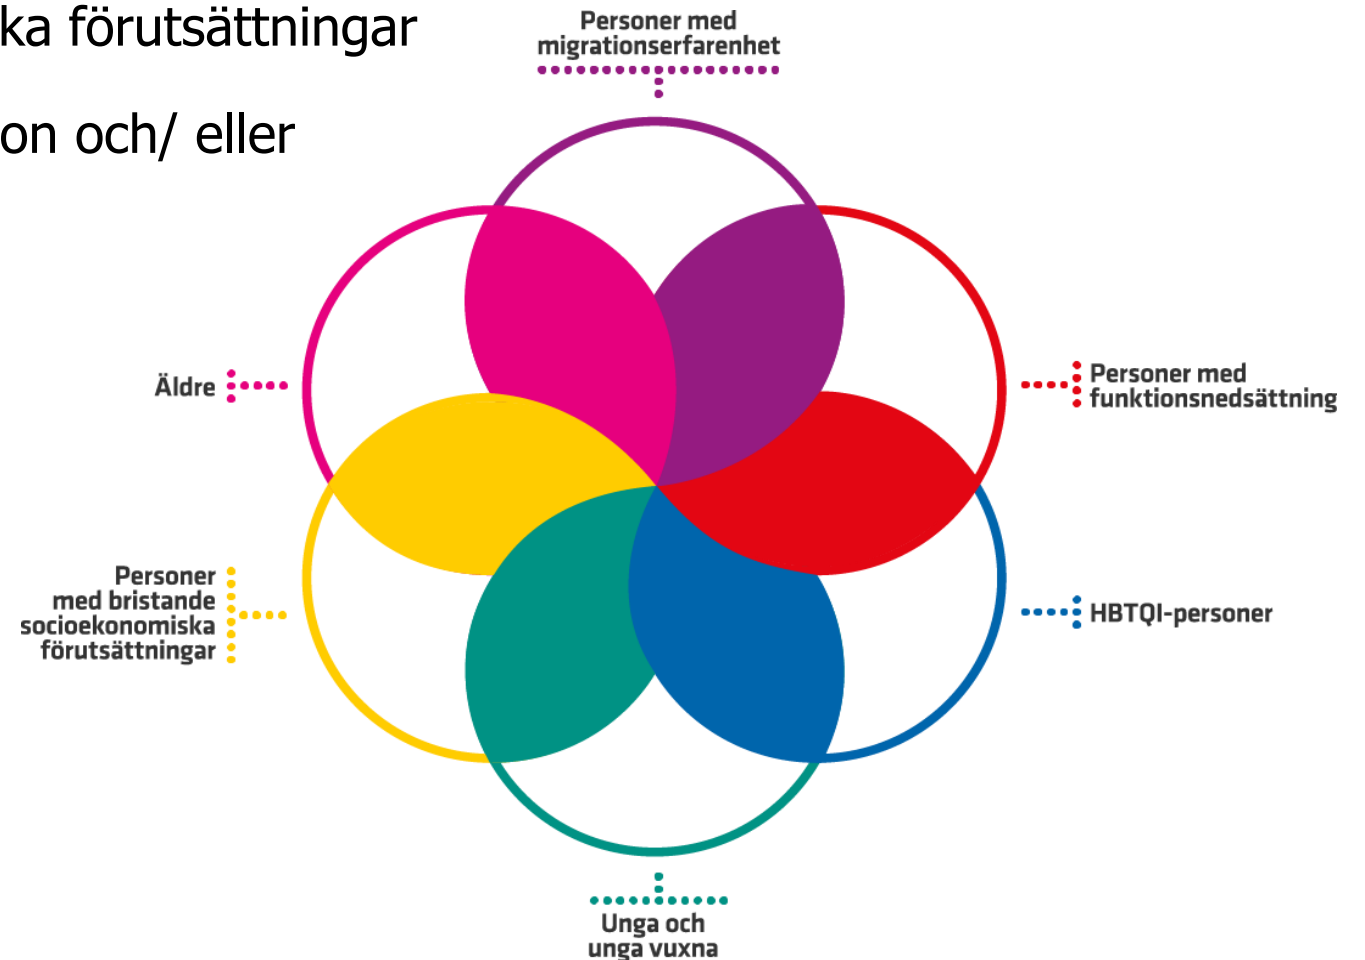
ka förutsättningar

on och/ eller

Personer med migrationserfarenhet

Äldre

Personer med funktionsnedsättning

Personer med bristande socioekonomiska förutsättningar

HBTQI-personer

Unga och unga vuxna